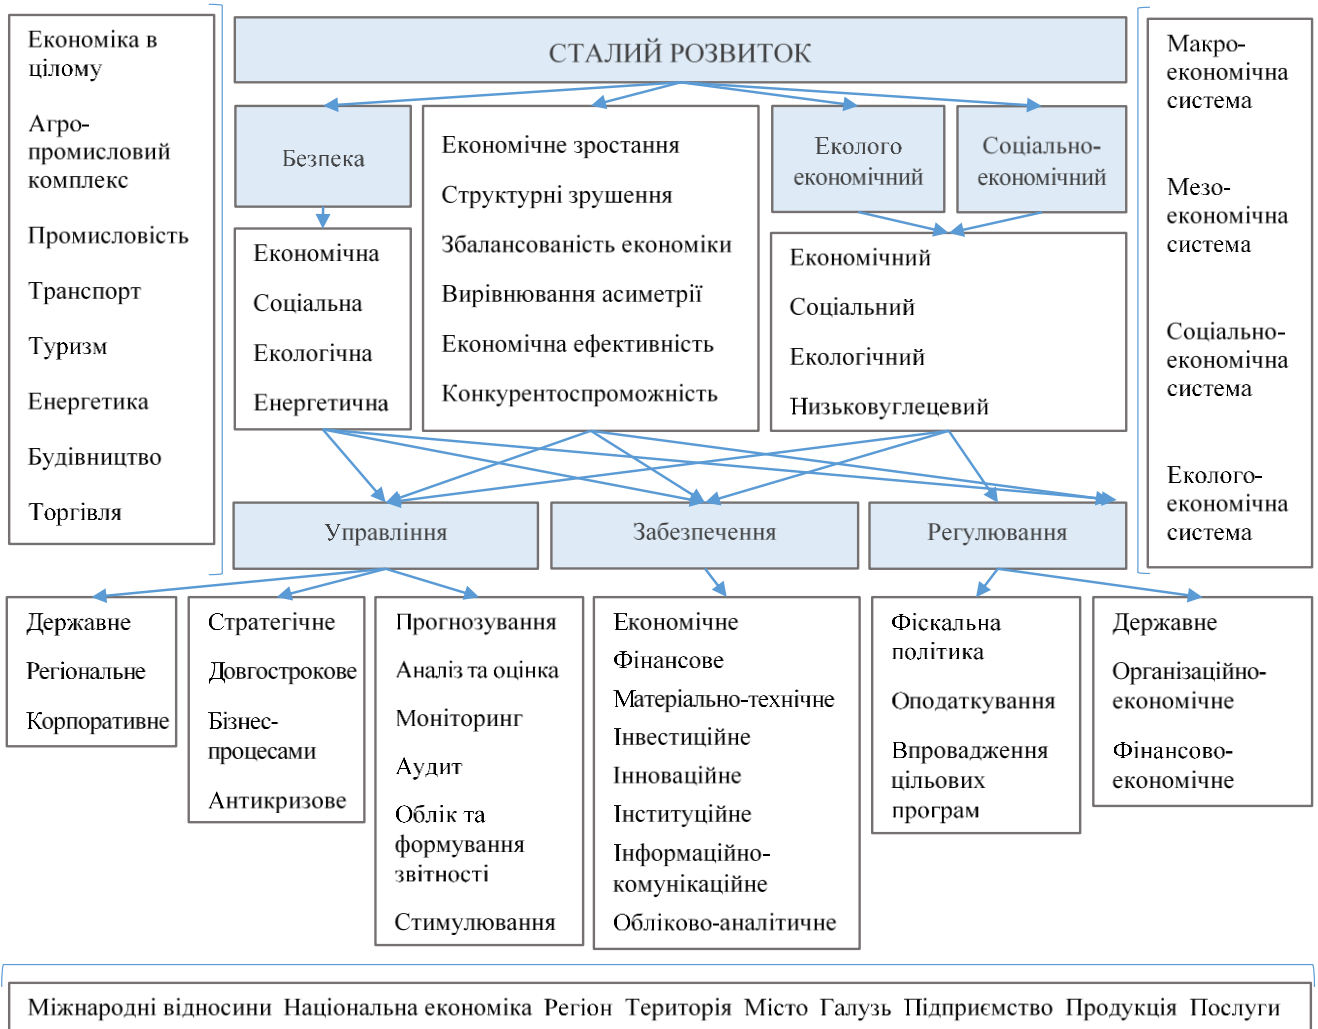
Економіка в цілому

Агро-промисловий комплекс

Промисловість

Транспорт

Туризм

Енергетика

Будівництво

Торгівля

СТАЛИЙ РОЗВИТОК

Безпека

Економічна

Соціальна

Екологічна

Енергетична

Економічне зростання

Структурні зрушення

Збалансованість економіки

Вирівнювання асиметрії

Економічна ефективність

Конкурентоспроможність

Еколого економічний

Соціально-економічний

Економічний

Соціальний

Екологічний

Низьковуглецевий

Макро-економічна система

Мезо-економічна система

Соціально-економічна система

Еколого-економічна система

Управління

Забезпечення

Регулювання

Державне

Регіональне

Корпоративне

Стратегічне

Довгострокове

Бізнес-процесами

Антикризове

Прогнозування

Аналіз та оцінка

Моніторинг

Аудит

Облік та формування звітності

Стимулювання

Економічне

Фінансове

Матеріально-технічне

Інвестиційне

Інноваційне

Інституційне

Інформаційно-комунікаційне

Обліково-аналітичне

Фіскальна політика

Оподаткування

Впровадження цільових програм

Державне

Організаційно-економічне

Фінансово-економічне

Міжнародні відносини Національна економіка Регіон Територія Місто Галузь Підприємство Продукція Послуги